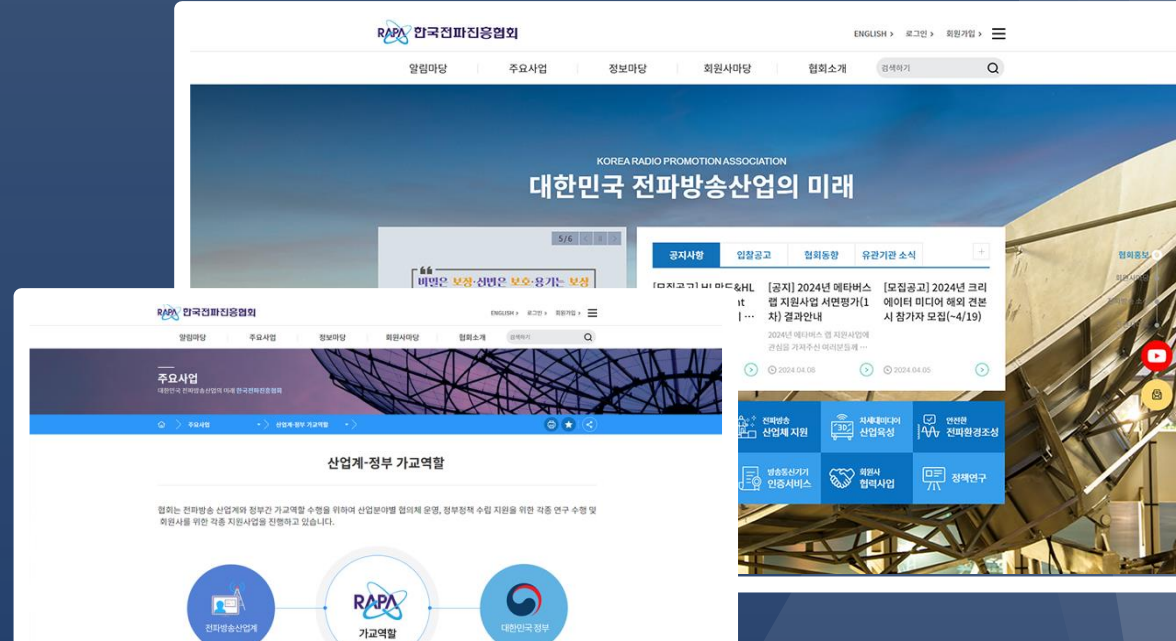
RAPA 한국전파진흥협회

ENGLISH › 로그인 › 회원가입 ›

알림마당 주요사업 정보마당 회원사마당 협회소개 검색하기

KOREA RADIO PROMOTION ASSOCIATION
대한민국 전파방송산업의 미래

5/6

비명은 보상·신명은 보호·용기는 보상

공지사항 입찰공고 협회동향 유관기관 소식

[모집공고] 비 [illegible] &HL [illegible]

[공지] 2024년 메타버스 랩 지원사업 서면평가(1차) 결과안내
2024년 메타버스 랩 지원사업에 관심을 가져주신 여러분들께 …
2024.04.08

[모집공고] 2024년 크리에이터 미디어 해외 견본시 참가자 모집(~4/19)
2024.04.05

전파방송 산업체 지원
차세대미디어 산업육성
안전한 전파환경조성
방송통신기기 인증서비스
회원사 협력사업
정책연구

협회홍보

RAPA 한국전파진흥협회

ENGLISH › 로그인 › 회원가입 ›

알림마당 주요사업 정보마당 회원사마당 협회소개 검색하기

주요사업
대한민국 전파방송산업의 미래 한국전파진흥협회

주요사업 산업계-정부 가교역할

산업계-정부 가교역할

협회는 전파방송 산업계와 정부간 가교역할 수행을 위하여 산업분야별 협의체 운영, 정부정책 수립 지원을 위한 각종 연구 수행 및 회원사를 위한 각종 지원사업을 진행하고 있습니다.

전파방송산업계
RAPA
가교역할
대한민국 정부